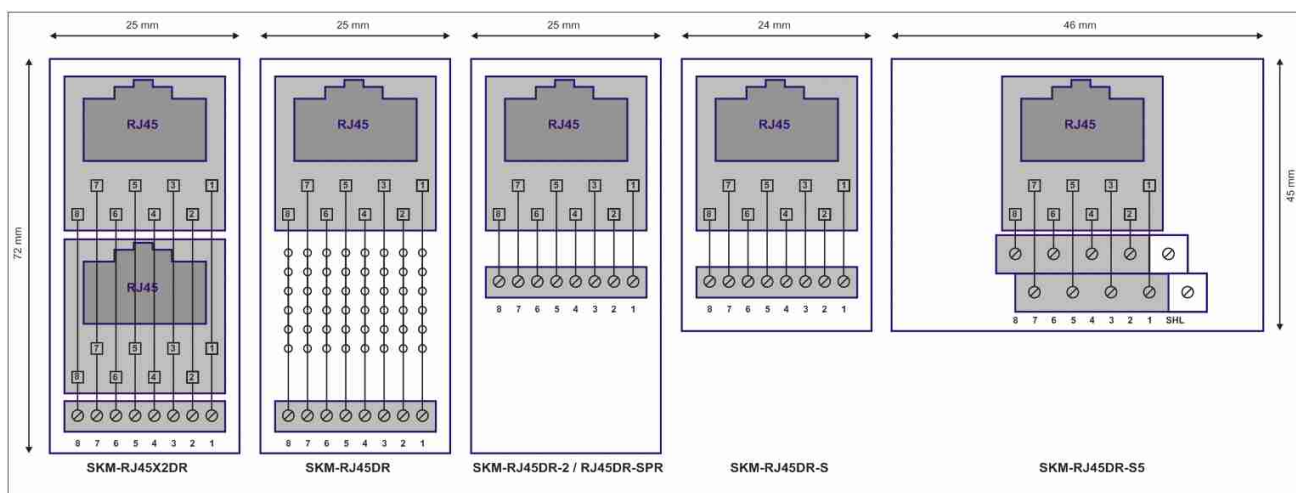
25 mm
72 mm
RJ45
7 5 3 1
8 6 4 2
RJ45
7 5 3 1
8 6 4 2
8 7 6 5 4 3 2 1
SKM-RJ45X2DR

25 mm
RJ45
7 5 3 1
8 6 4 2
8 7 6 5 4 3 2 1
SKM-RJ45DR

25 mm
RJ45
7 5 3 1
8 6 4 2
8 7 6 5 4 3 2 1
SKM-RJ45DR-2 / RJ45DR-SPR

24 mm
RJ45
7 5 3 1
8 6 4 2
8 7 6 5 4 3 2 1
SKM-RJ45DR-S

46 mm
45 mm
RJ45
7 5 3 1
8 6 4 2
8 7 6 5 4 3 2 1 SHL
SKM-RJ45DR-S5